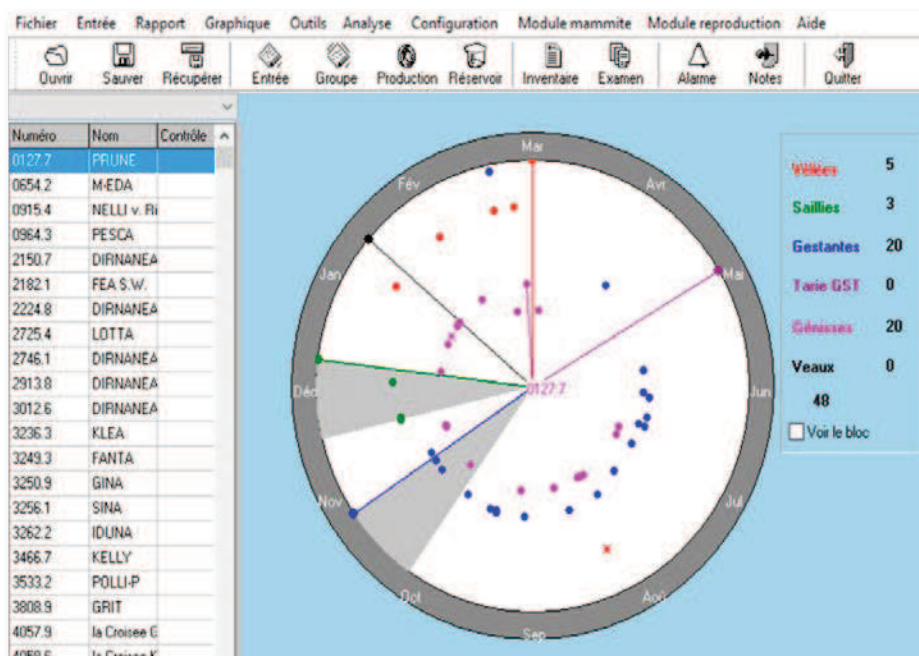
Fichier Entrée Rapport Graphique Outils Analyse Configuration Module mammite Module reproduction Aide

Ouvrir Sauver Récupérer Entrée Groupe Production Réservoir Inventaire Examen Alarme Notes Quitter

| Numéro | Nom | Contrôle |
|---|---|---|
| 0127.7 | PRUNE | |
| 0654.2 | M-EDA | |
| 0915.4 | NELLI v. Ri | |
| 0964.3 | PESCA | |
| 2150.7 | DIRNANEA | |
| 2182.1 | FEA S.W. | |
| 2224.8 | DIRNANEA | |
| 2725.4 | LOTTA | |
| 2746.1 | DIRNANEA | |
| 2913.8 | DIRNANEA | |
| 3012.6 | DIRNANEA | |
| 3236.3 | KLEA | |
| 3249.3 | FANTA | |
| 3250.9 | GINA | |
| 3256.1 | SINA | |
| 3262.2 | IDUNA | |
| 3466.7 | KELLY | |
| 3533.2 | POLLI-P | |
| 3808.9 | GRIT | |
| 4057.9 | la Croisee C | |
| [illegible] | la Croisee K | |

Mar Avr Mai Jun Jul Aoû Sep Oct Nov Déc Jan Fév

0127.7

Vêlées 5
Saillies 3
Gestantes 20
Tarie GST 0
Génisses 20
Veaux 0
48
Voir le bloc